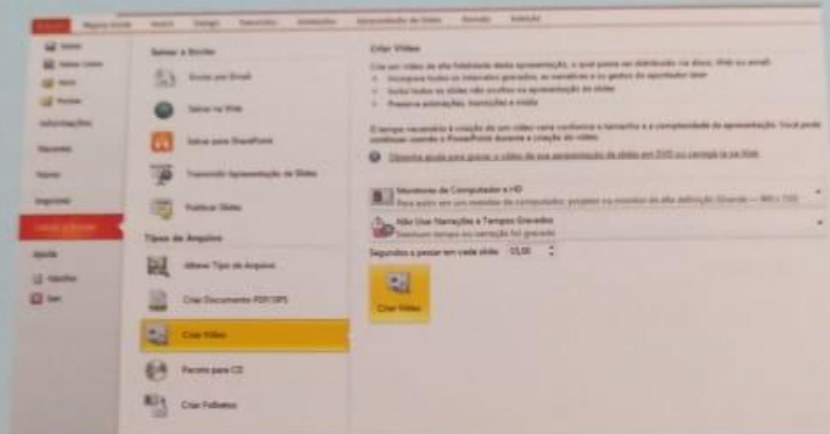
Arquivo Página Inicial Inserir Design Transições Animações Apresentação de Slides Revisão Exibição

Salvar
Salvar como
Abrir
Fechar
Informações
Recentes
Novo
Imprimir
Salvar e Enviar
Ajuda
Opções
Sair

Salvar e Enviar
Enviar por Email
Salvar na Web
Salvar para SharePoint
Transmitir Apresentação de Slides
Publicar Slides
Tipos de Arquivo
Alterar Tipo de Arquivo
Criar Documento PDF/XPS
Criar Vídeo
Pacote para CD
Criar Folhetos

Criar Vídeo
Crie um vídeo de alta fidelidade desta apresentação, o qual possa ser distribuído via disco, Web ou email.
Incorpora todos os intervalos gravados, as narrativas e os gestos do apontador laser
Inclui todos os slides não ocultos na apresentação de slides
Preserva animações, transições e mídia
O tempo necessário à criação de um vídeo varia conforme o tamanho e a complexidade da apresentação. Você pode continuar usando o PowerPoint durante a criação de vídeos.
Obtenha ajuda para gravar o vídeo de sua apresentação de slides em DVD ou carregá-la na Web
Monitores de Computador e HD
Para exibir em um monitor de computador, projetor ou monitor de alta definição (Grande — 960 x 720)
Não Usar Narrações e Tempos Gravados
Nenhum tempo ou narração foi gravado
Segundos a passar em cada slide: 05,00
Criar Vídeo